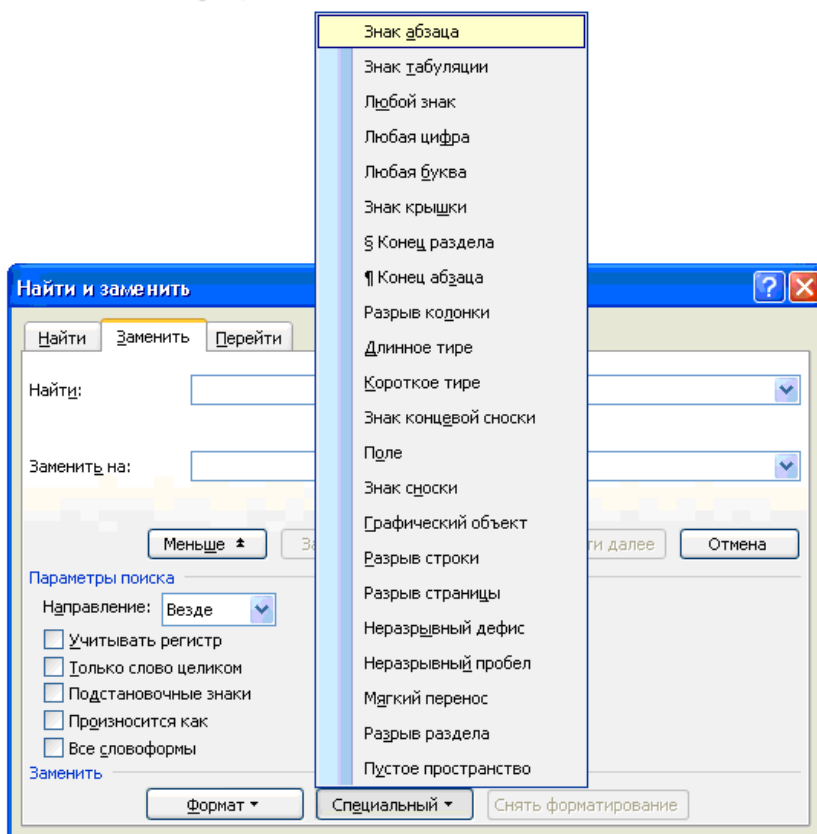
Знак абзаца
Знак табуляции
Любой знак
Любая цифра
Любая буква
Знак крышки
§ Конец раздела
¶ Конец абзаца
Разрыв колонки
Длинное тире
Короткое тире
Знак концевой сноски
Поле
Знак сноски
Графический объект
Разрыв строки
Разрыв страницы
Неразрывный дефис
Неразрывный пробел
Мягкий перенос
Разрыв раздела
Пустое пространство

Найти и заменить
Найти
Заменить
Перейти
Найти:
Заменить на:
Меньше
За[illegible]
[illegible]ти далее
Отмена
Параметры поиска
Направление: Везде
Учитывать регистр
Только слово целиком
Подстановочные знаки
Произносится как
Все словоформы
Заменить
Формат
Специальный
Снять форматирование